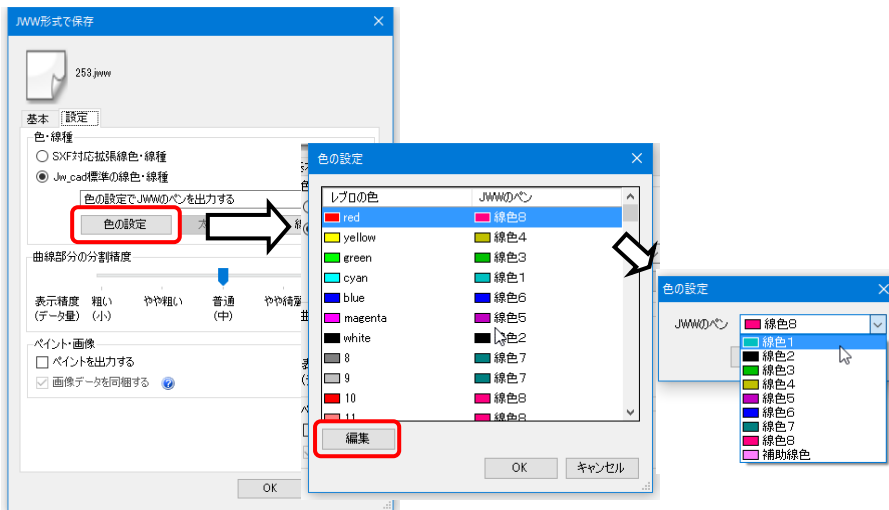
JWW形式で保存

253.jww

基本 設定

色・線種

SXF対応拡張線色・線種

Jw_cad標準の線色・線種

色の設定でJWWのペンを出力する

色の設定

曲線部分の分割精度

表示精度 (データ量)

粗い (小)

やや粗い

普通 (中)

やや精細

ペイント・画像

ペイントを出力する

画像データを同梱する

OK

色の設定

レブロの色 | JWWのペン

| レブロの色 | JWWのペン |
|---|---|
| red | 線色8 |
| yellow | 線色4 |
| green | 線色3 |
| cyan | 線色1 |
| blue | 線色6 |
| magenta | 線色5 |
| white | 線色2 |
| 8 | 線色7 |
| 9 | 線色7 |
| 10 | 線色8 |
| 11 | 線色8 |

編集

OK キャンセル

色の設定

JWWのペン 線色8

線色1
線色2
線色3
線色4
線色5
線色6
線色7
線色8
補助線色